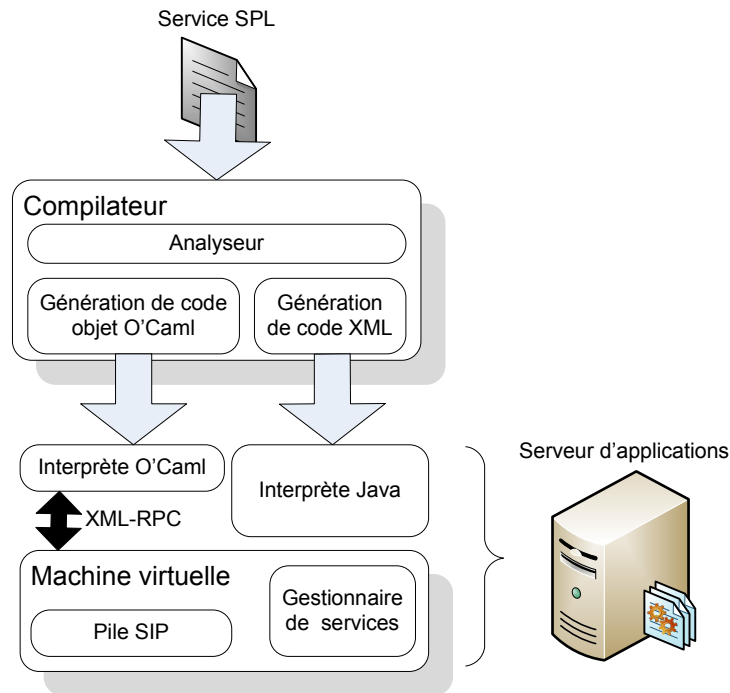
Service SPL

Compilateur

Analyseur

Génération de code objet O'Caml

Génération de code XML

Interprète O'Caml

Interprète Java

XML-RPC

Machine virtuelle

Pile SIP

Gestionnaire de services

Serveur d'applications